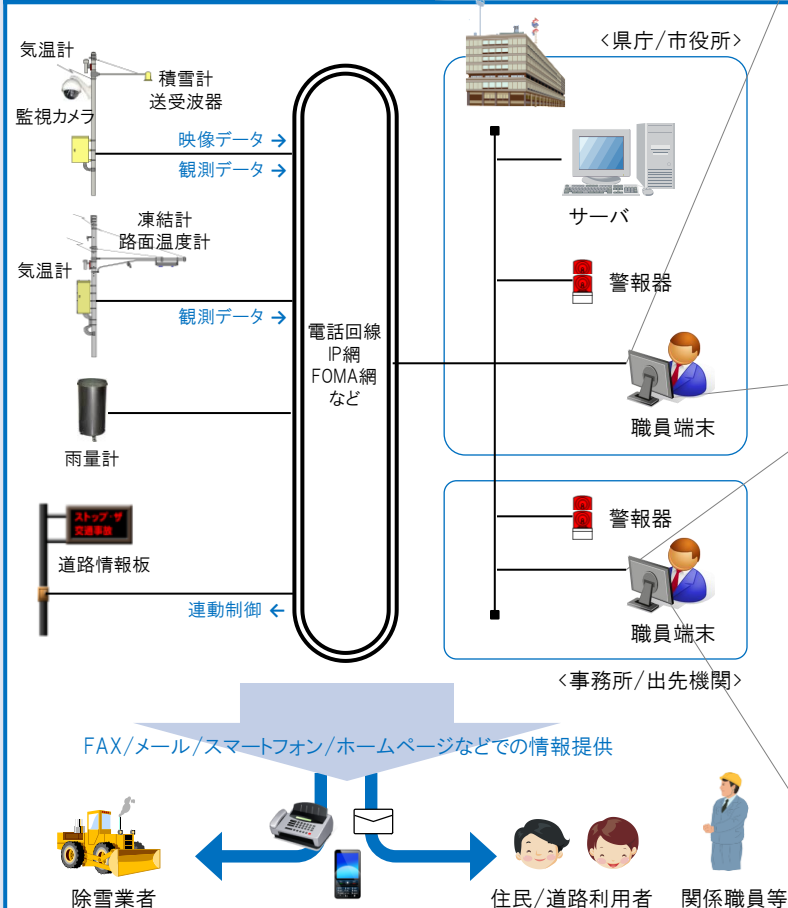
気温計
積雪計
送受波器
監視カメラ
映像データ →
観測データ →
凍結計
路面温度計
気温計
観測データ →
雨量計
ストップ・ザ
交通事故
道路情報板
連動制御 ←
電話回線
IP網
FOMA網
など
<県庁/市役所>
サーバ
警報器
職員端末
警報器
職員端末
<事務所/出先機関>
FAX/メール/スマートフォン/ホームページなどでの情報提供
除雪業者
住民/道路利用者
関係職員等